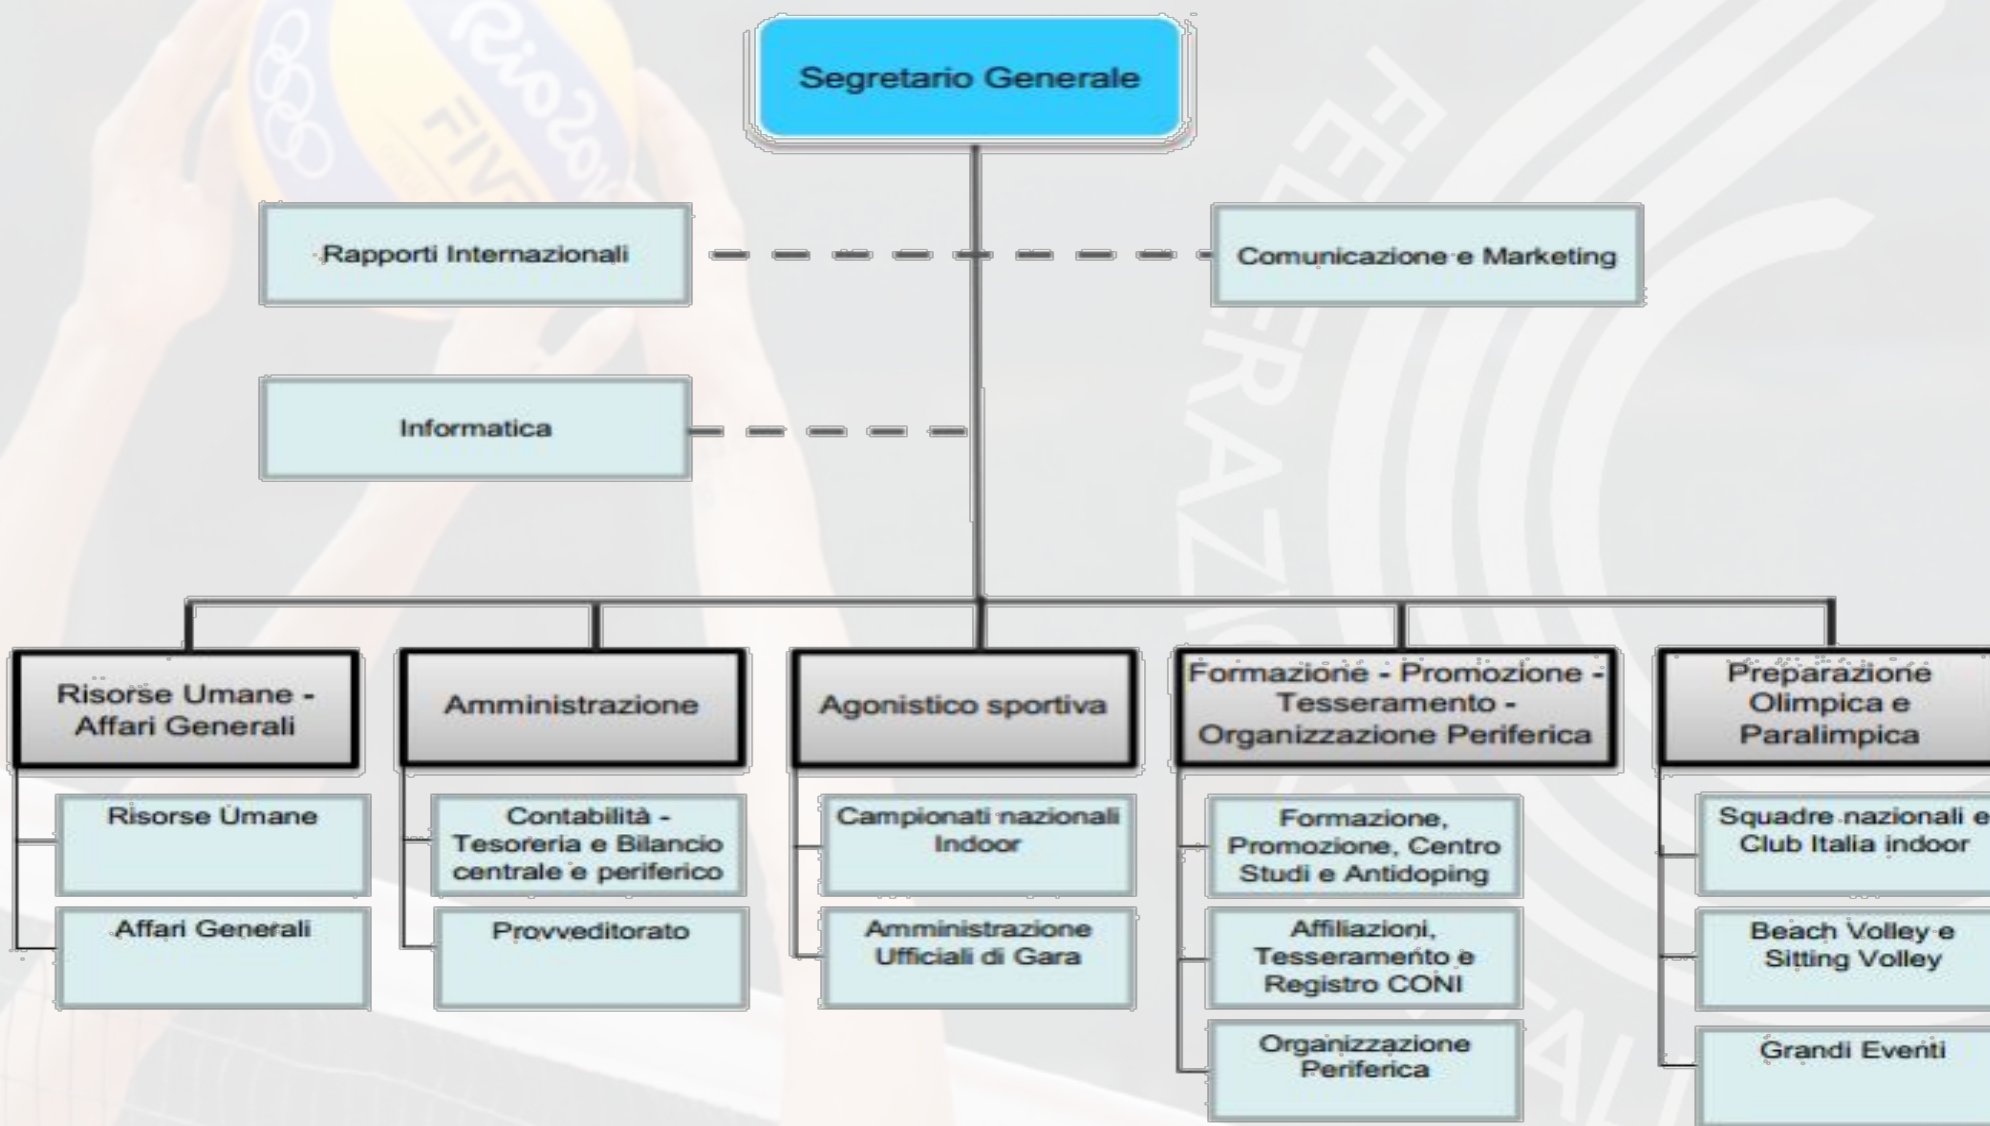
Segretario Generale

Rapporti Internazionali

Comunicazione e Marketing

Informatica

Risorse Umane - Affari Generali

Risorse Umane

Affari Generali

Amministrazione

Contabilità - Tesoreria e Bilancio centrale e periferico

Provveditorato

Agonistico sportiva

Campionati nazionali Indoor

Amministrazione Ufficiali di Gara

Formazione - Promozione - Tesseramento - Organizzazione Periferica

Formazione, Promozione, Centro Studi e Antidoping

Affiliazioni, Tesseramento e Registro CONI

Organizzazione Periferica

Preparazione Olimpica e Paralimpica

Squadre nazionali e Club Italia indoor

Beach Volley e Sitting Volley

Grandi Eventi

Rio2016

FIVB